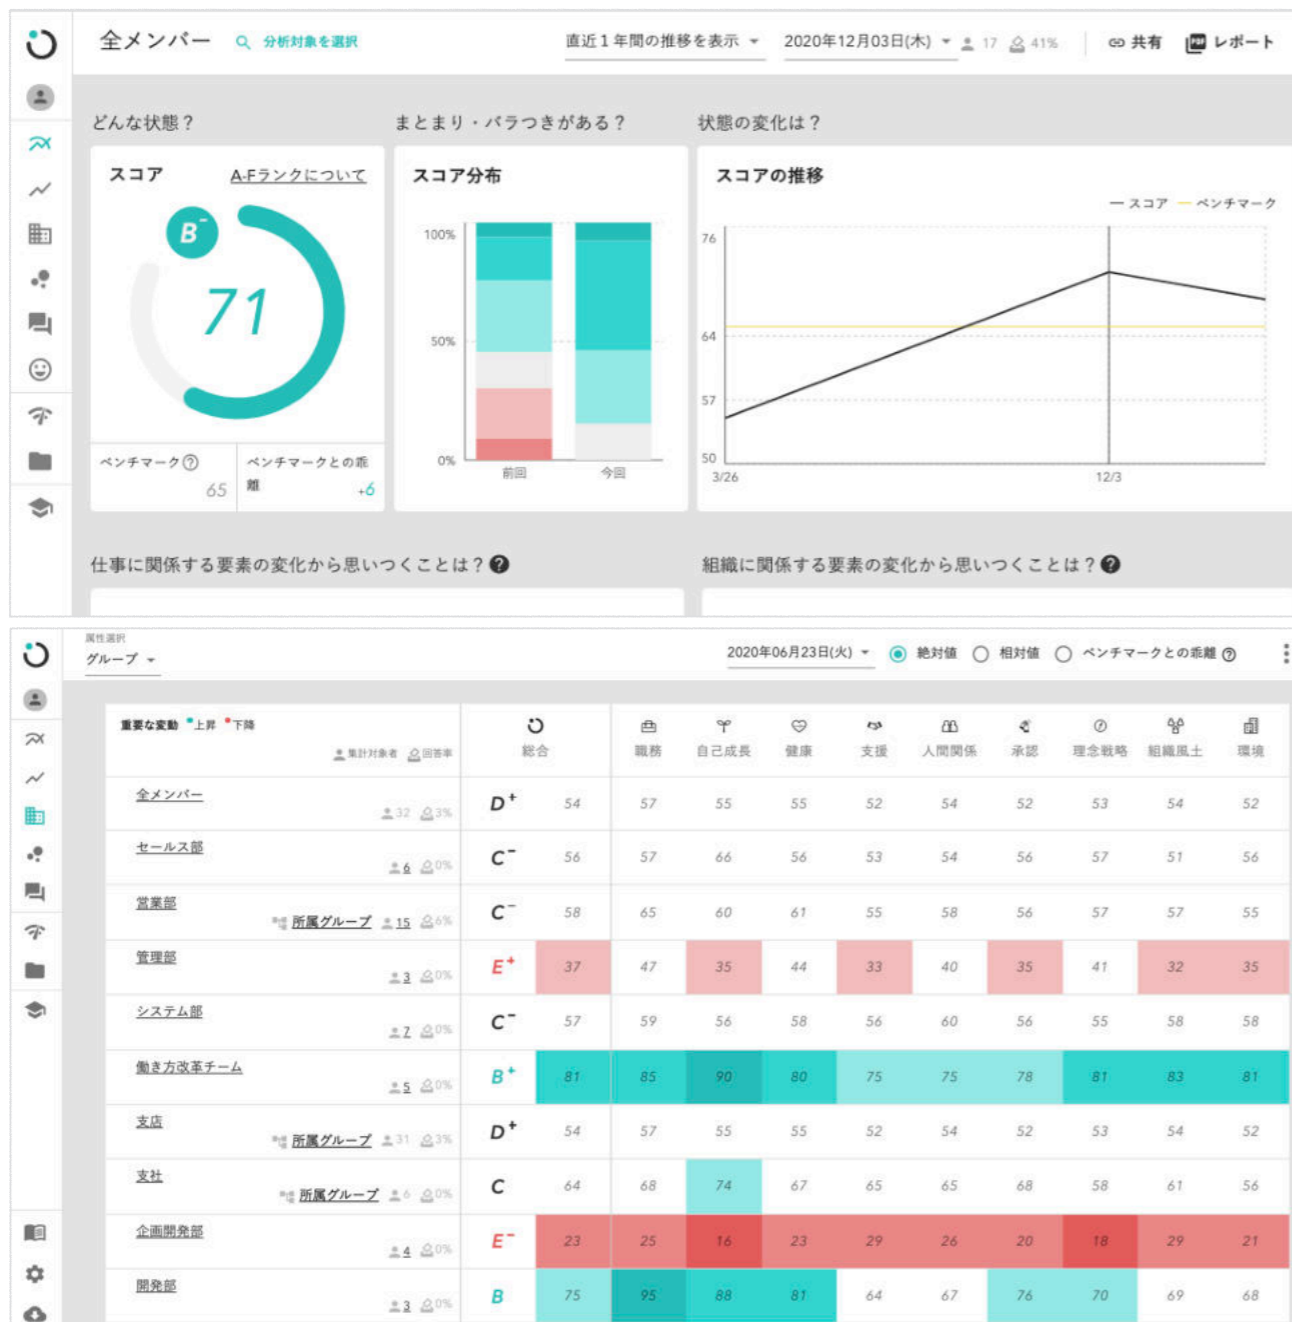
全メンバー 分析対象を選択 直近１年間の推移を表示 2020年12月03日(木) 17 41% 共有 レポート

どんな状態？ まとまり・バラつきがある？ 状態の変化は？

スコア A-Fランクについて
$B^-$
71
ベンチマーク 65
ベンチマークとの乖離 +6

スコア分布
100%
50%
0%
前回 今回

スコアの推移
— スコア — ベンチマーク
76
64
57
50
3/26 12/3

仕事に関係する要素の変化から思いつくことは？
組織に関係する要素の変化から思いつくことは？

属性選択
グループ
2020年06月23日(火) 絶対値 相対値 ベンチマークとの乖離

重要な変動 上昇 下降
集計対象者 回答率

| | | 総合 | 職務 | 自己成長 | 健康 | 支援 | 人間関係 | 承認 | 理念戦略 | 組織風土 | 環境 |
|---|---|---|---|---|---|---|---|---|---|---|---|
| 全メンバー 32 3% | $D^+$ | 54 | 57 | 55 | 55 | 52 | 54 | 52 | 53 | 54 | 52 |
| セールス部 6 0% | $C^-$ | 56 | 57 | 66 | 56 | 53 | 54 | 56 | 57 | 51 | 56 |
| 営業部 所属グループ 15 6% | $C^-$ | 58 | 65 | 60 | 61 | 55 | 58 | 56 | 57 | 57 | 55 |
| 管理部 3 0% | $E^+$ | 37 | 47 | 35 | 44 | 33 | 40 | 35 | 41 | 32 | 35 |
| システム部 7 0% | $C^-$ | 57 | 59 | 56 | 58 | 56 | 60 | 56 | 55 | 58 | 58 |
| 働き方改革チーム 5 0% | $B^+$ | 81 | 85 | 90 | 80 | 75 | 75 | 78 | 81 | 83 | 81 |
| 支店 所属グループ 31 3% | $D^+$ | 54 | 57 | 55 | 55 | 52 | 54 | 52 | 53 | 54 | 52 |
| 支社 所属グループ 6 0% | C | 64 | 68 | 74 | 67 | 65 | 65 | 68 | 58 | 61 | 56 |
| 企画開発部 4 0% | $E^-$ | 23 | 25 | 16 | 23 | 29 | 26 | 20 | 18 | 29 | 21 |
| 開発部 3 0% | B | 75 | 95 | 88 | 81 | 64 | 67 | 76 | 70 | 69 | 68 |